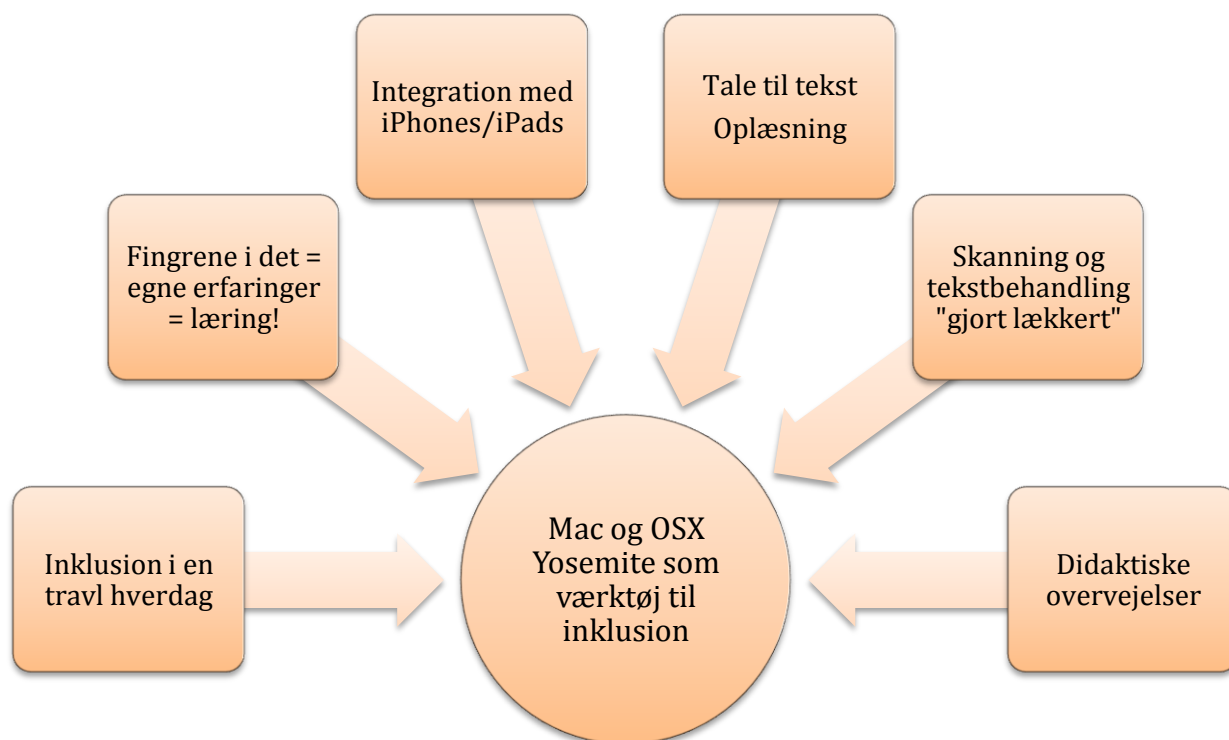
Integration med iPhones/iPads

Tale til tekst

Oplæsning

Fingrene i det = egne erfaringer = læring!

Skanning og tekstbehandling "gjort lækkert"

Inklusion i en travl hverdag

Mac og OSX Yosemite som værktøj til inklusion

Didaktiske overvejelser